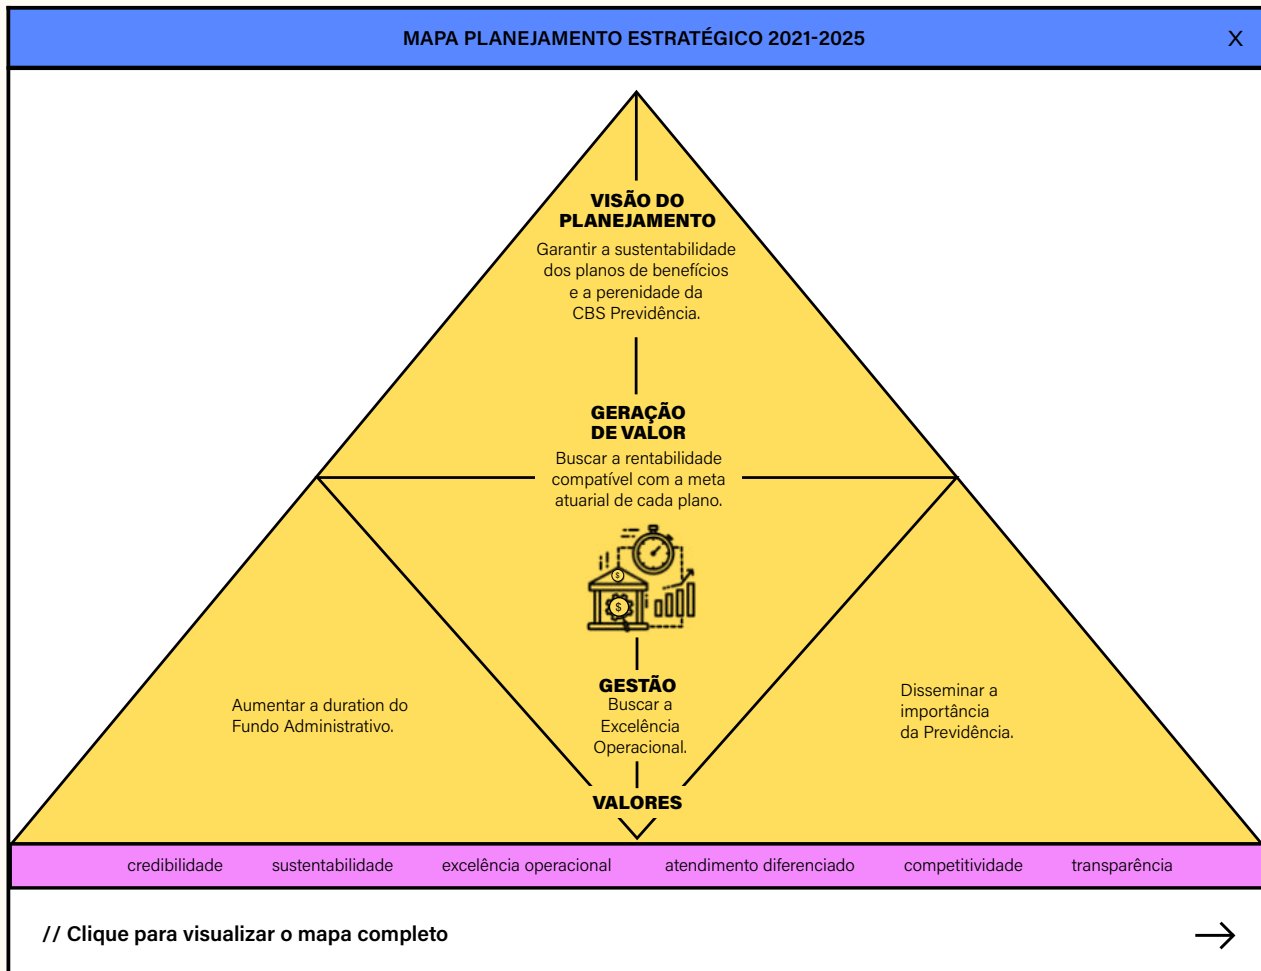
MAPA PLANEJAMENTO ESTRATÉGICO 2021-2025

X

VISÃO DO PLANEJAMENTO
Garantir a sustentabilidade dos planos de benefícios e a perenidade da CBS Previdência.

GERAÇÃO DE VALOR
Buscar a rentabilidade compatível com a meta atuarial de cada plano.

Aumentar a duration do Fundo Administrativo.

GESTÃO
Buscar a Excelência Operacional.

Disseminar a importância da Previdência.

VALORES

credibilidade

sustentabilidade

excelência operacional

atendimento diferenciado

competitividade

transparência

// Clique para visualizar o mapa completo